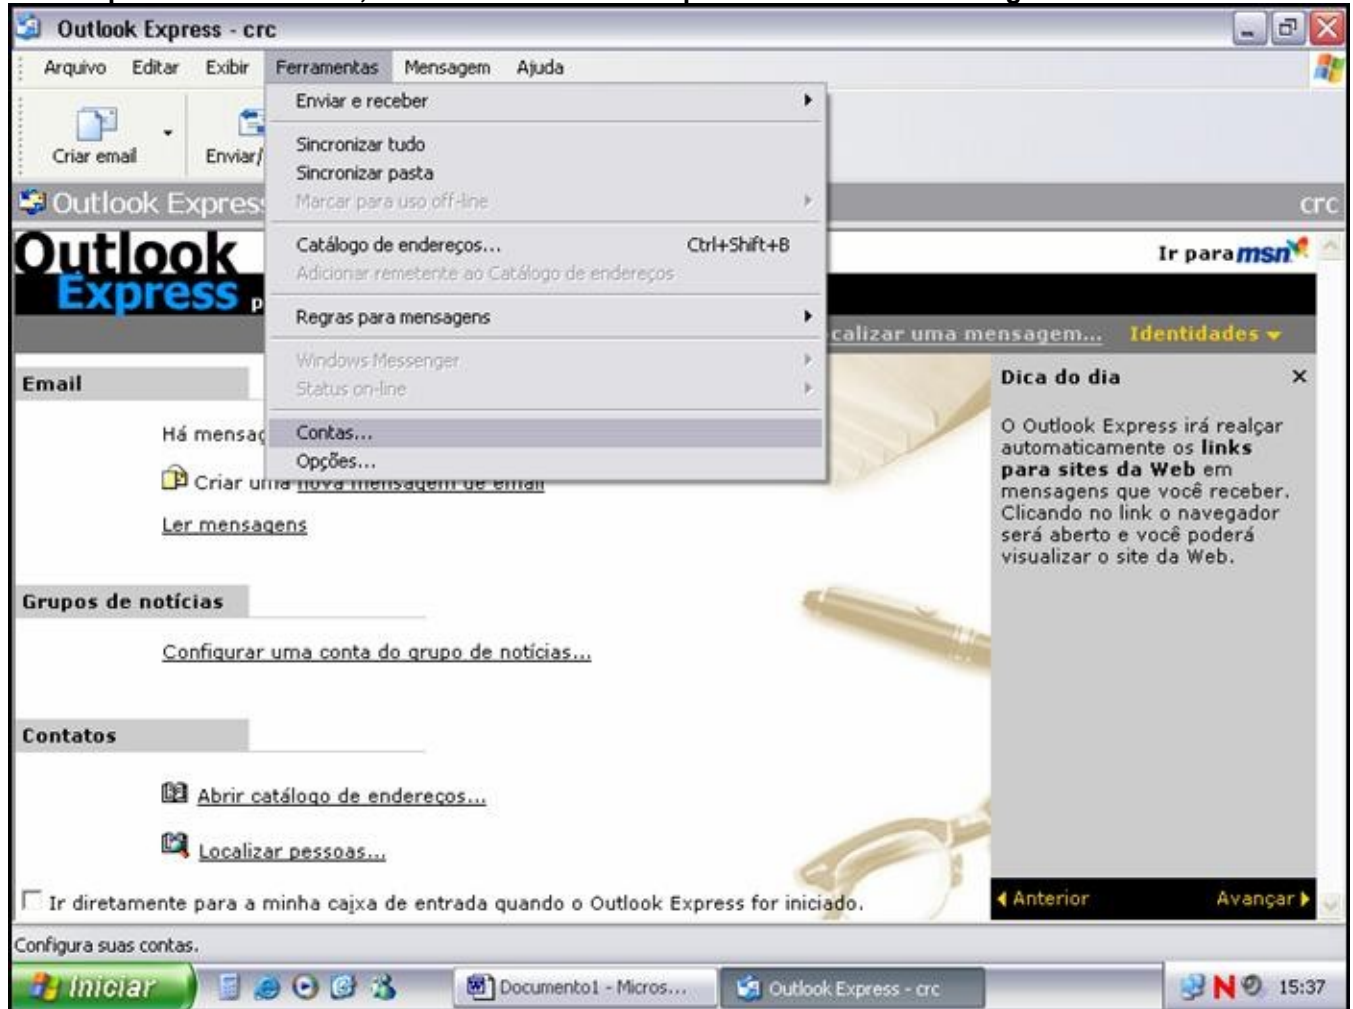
Outlook Express - crc

Arquivo Editar Exibir Ferramentas Mensagem Ajuda

Criar email Enviar/

Enviar e receber
Sincronizar tudo
Sincronizar pasta
Marcar para uso off-line
Catálogo de endereços... Ctrl+Shift+B
Adicionar remetente ao Catálogo de endereços
Regras para mensagens
Windows Messenger
Status on-line
Contas...
Opções...

Outlook Express crc

Outlook Express p

Ir para msn

calizar uma mensagem... Identidades

Email

Há mensa

Criar uma nova mensagem de email

Ler mensagens

Grupos de notícias

Configurar uma conta do grupo de notícias...

Contatos

Abrir catálogo de endereços...

Localizar pessoas...

Dica do dia

O Outlook Express irá realçar automaticamente os links para sites da Web em mensagens que você receber. Clicando no link o navegador será aberto e você poderá visualizar o site da Web.

Anterior Avançar

Ir diretamente para a minha caixa de entrada quando o Outlook Express for iniciado.

Configura suas contas.

Iniciar Documento1 - Micros... Outlook Express - crc 15:37